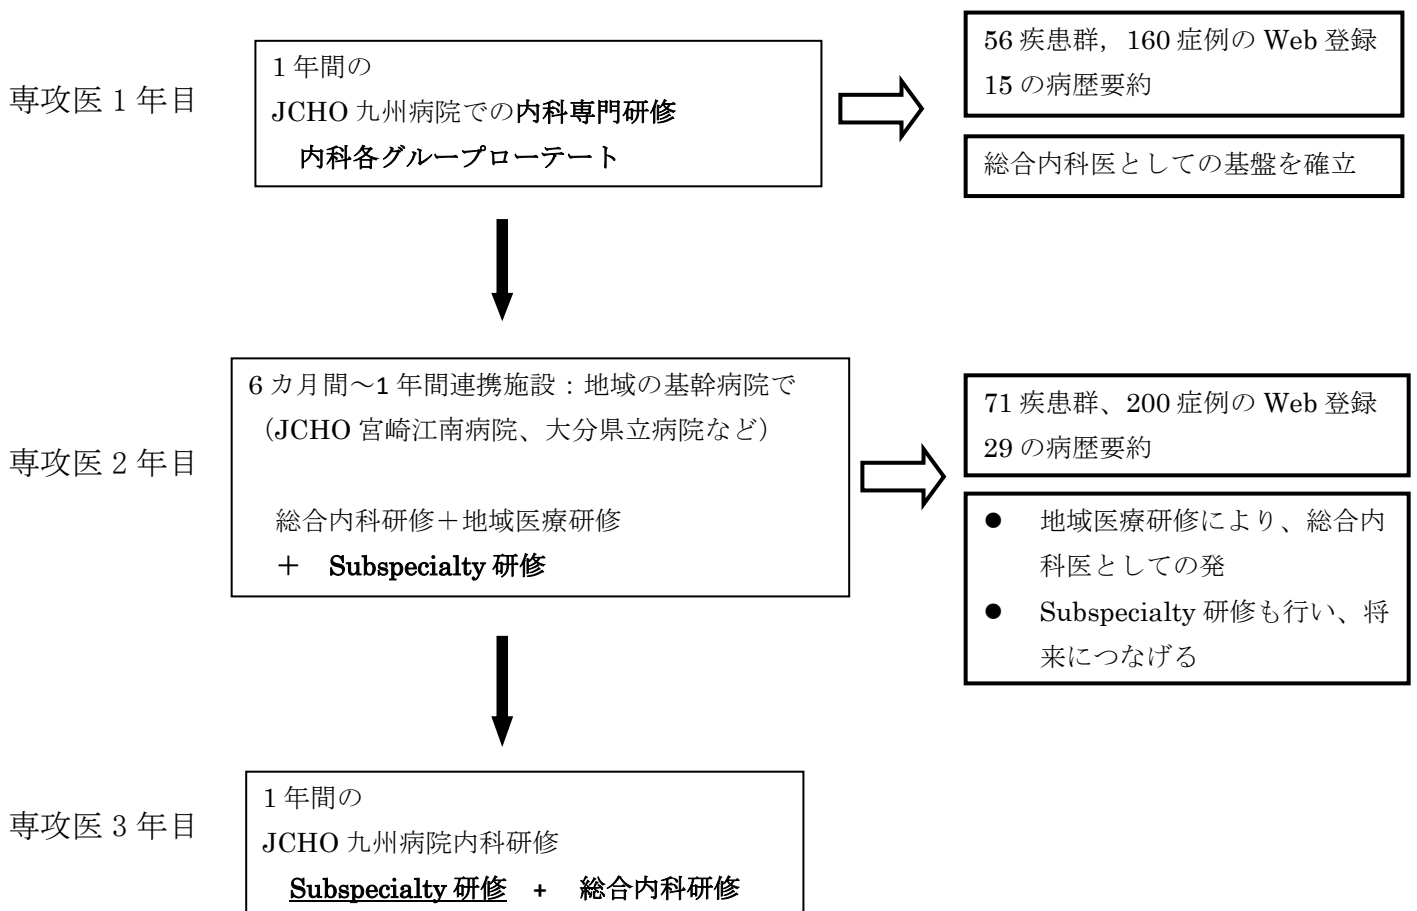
専攻医 1 年目

1 年間の
JCHO 九州病院での内科専門研修
内科各グループローテート

56 疾患群，160 症例の Web 登録
15 の病歴要約

総合内科医としての基盤を確立

専攻医 2 年目

6 カ月間～1 年間連携施設：地域の基幹病院で
（JCHO 宮崎江南病院、大分県立病院など）

総合内科研修＋地域医療研修
＋ Subspecialty 研修

71 疾患群、200 症例の Web 登録
29 の病歴要約

● 地域医療研修により、総合内科医としての発
● Subspecialty 研修も行い、将来につなげる

専攻医 3 年目

1 年間の
JCHO 九州病院内科研修
Subspecialty 研修 + 総合内科研修